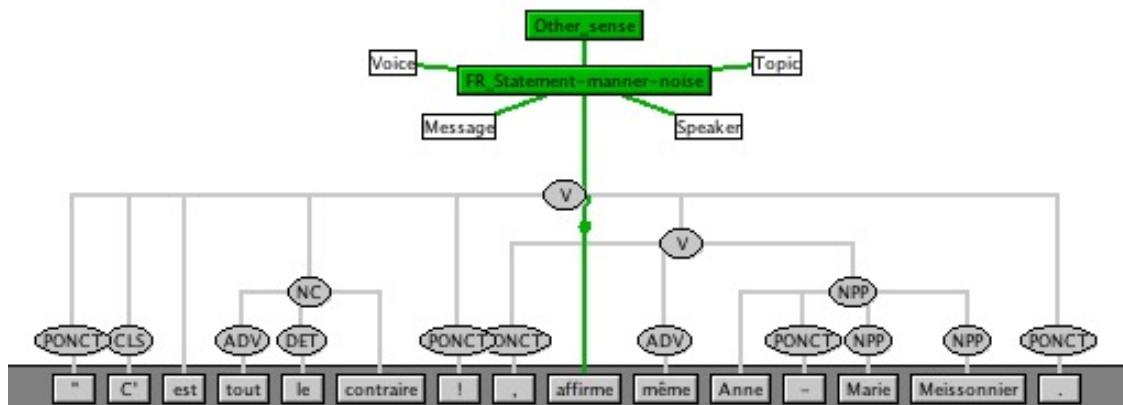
Other_sense

Voice

FR_Statement-manner-noise

Topic

Message

Speaker

V

V

NC

NPP

PONCT CLS ADV DET PONCT PONCT ADV PONCT NPP NPP PONCT

" C' est tout le contraire ! , affirme même Anne - Marie Meissonnier .